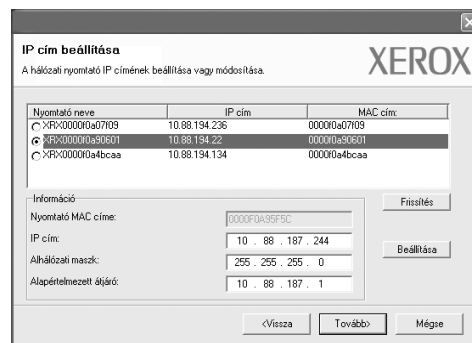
IP cím beállítása
A hálózati nyomtató IP címének beállítása vagy módosítása.

XEROX

| Nyomtató neve | IP cím | MAC cím: |
|---|---|---|
| XRX0000f0a07f09 | 10.88.194.236 | 0000f0a07f09 |
| XRX0000f0a90601 | 10.88.194.22 | 0000f0a90601 |
| XRX0000f0a4bcaa | 10.88.194.134 | 0000f0a4bcaa |

Frissítés

Információ
Nyomtató MAC címe: 0000F0A95F5C
IP cím: 10 . 88 . 187 . 244
Alhálózati maszk: 255 . 255 . 255 . 0
Alapértelmezett átjáró: 10 . 88 . 187 . 1

Beállítása

<Vissza Tovább> Mégse